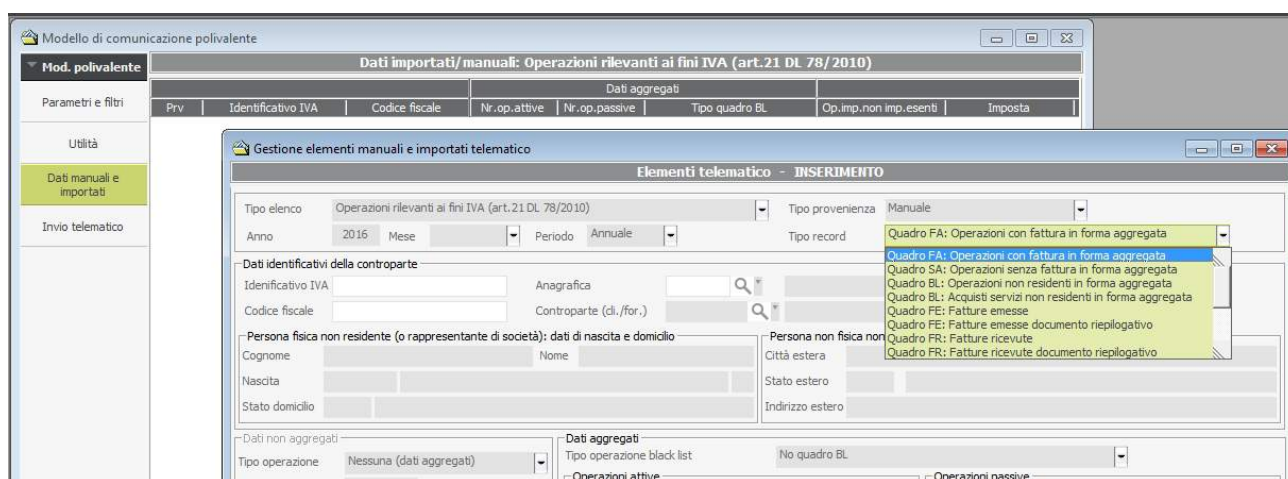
Modello di comunicazione polivalente

Mod. polivalente

Dati importati/manuali: Operazioni rilevanti ai fini IVA (art.21 DL 78/2010)

Parametri e filtri

Utilità

Dati manuali e importati

Invio telematico

Dati aggregati

| Prv | Identificativo IVA | Codice fiscale | Nr.op.attive | Nr.op.passive | Tipo quadro BL | Op.imp.non imp.esenti | Imposta |
|---|---|---|---|---|---|---|---|

Gestione elementi manuali e importati telematico

Elementi telematico - INSERIMENTO

Tipo elenco Operazioni rilevanti ai fini IVA (art.21 DL 78/2010)

Tipo provenienza Manuale

Anno 2016 Mese

Periodo Annuale

Tipo record Quadro FA: Operazioni con fattura in forma aggregata

Quadro FA: Operazioni con fattura in forma aggregata
Quadro SA: Operazioni senza fattura in forma aggregata
Quadro BL: Operazioni non residenti in forma aggregata
Quadro BL: Acquisti servizi non residenti in forma aggregata
Quadro FE: Fatture emesse
Quadro FE: Fatture emesse documento riepilogativo
Quadro FR: Fatture ricevute
Quadro FR: Fatture ricevute documento riepilogativo

Dati identificativi della controparte

Identificativo IVA

Anagrafica

Codice fiscale

Controparte (cli./for.)

Persona fisica non residente (o rappresentante di società): dati di nascita e domicilio

Cognome

Nome

Nascita

Stato domicilio

Persona non fisica non

Città estera

Stato estero

Indirizzo estero

Dati non aggregati

Tipo operazione Nessuna (dati aggregati)

Dati aggregati

Tipo operazione black list No quadro BL

Operazioni attive

Operazioni passive